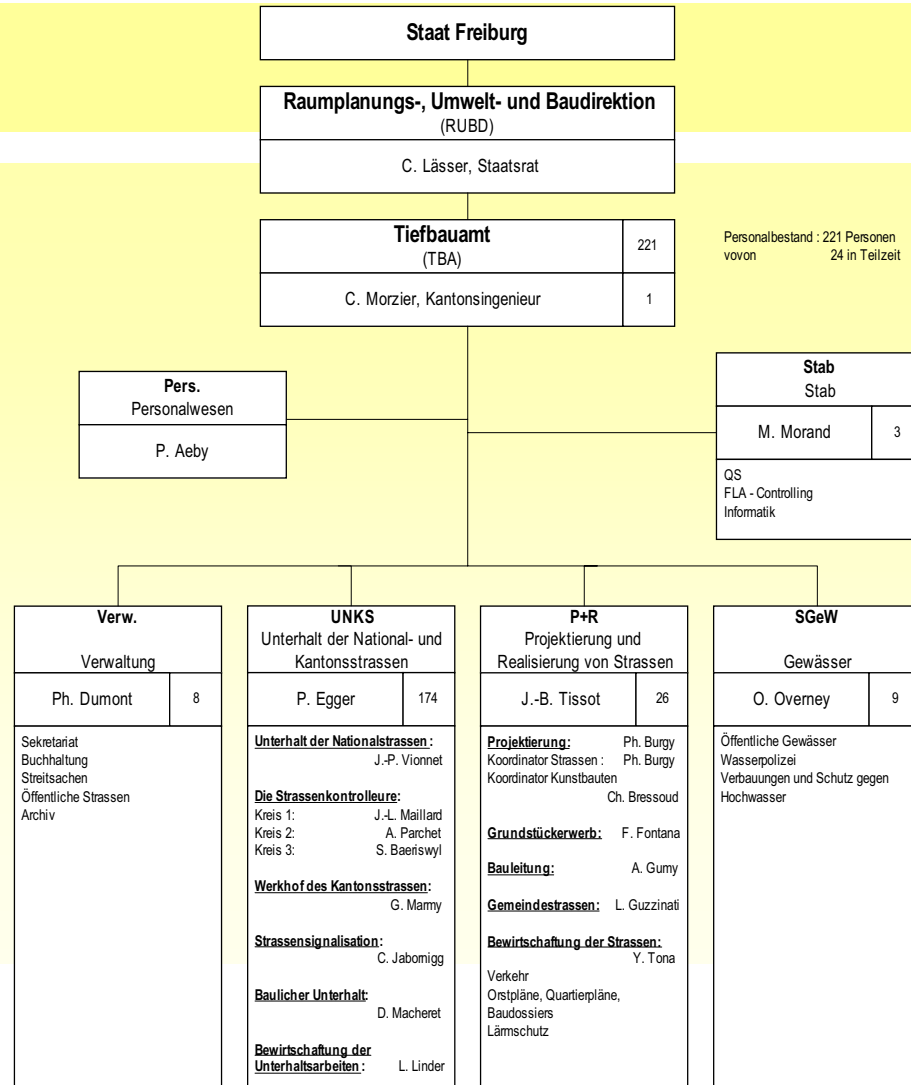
**Staat Freiburg**

**Raumplanungs-, Umwelt- und Baudirektion**
(RUBD)

C. Lässer, Staatsrat

**Tiefbauamt**
(TBA)

221

C. Morzier, Kantonsingenieur

1

Personalbestand : 221 Personen
vovon 24 in Teilzeit

**Pers.**
Personalwesen

P. Aeby

**Stab**
Stab

M. Morand

3

QS
FLA - Controlling
Informatik

**Verw.**

Verwaltung

Ph. Dumont

8

Sekretariat
Buchhaltung
Streitsachen
Öffentliche Strassen
Archiv

**UNKS**
Unterhalt der National- und Kantonsstrassen

P. Egger

174

**Unterhalt der Nationalstrassen :** J.-P. Vionnet

**Die Strassenkontrolleure:**
Kreis 1: J.-L. Maillard
Kreis 2: A. Parchet
Kreis 3: S. Baeriswyl

**Werkhof des Kantonsstrassen:** G. Marmy

**Strassensignalisation:** C. Jabornigg

**Baulicher Unterhalt:** D. Macheret

**Bewirtschaftung der Unterhaltsarbeiten :** L. Linder

**P+R**
Projektierung und Realisierung von Strassen

J.-B. Tissot

26

**Projektierung:** Ph. Burgy
Koordinator Strassen : Ph. Burgy
Koordinator Kunstbauten Ch. Bressoud

**Grundstückerwerb:** F. Fontana

**Bauleitung:** A. Gumy

**Gemeindestrassen:** L. Guzzinati

**Bewirtschaftung der Strassen:** Y. Tona
Verkehr
Orstpläne, Quartierpläne, Baudossiers
Lärmschutz

**SGeW**

Gewässer

O. Overney

9

Öffentliche Gewässer
Wasserpolizei
Verbauungen und Schutz gegen Hochwasser